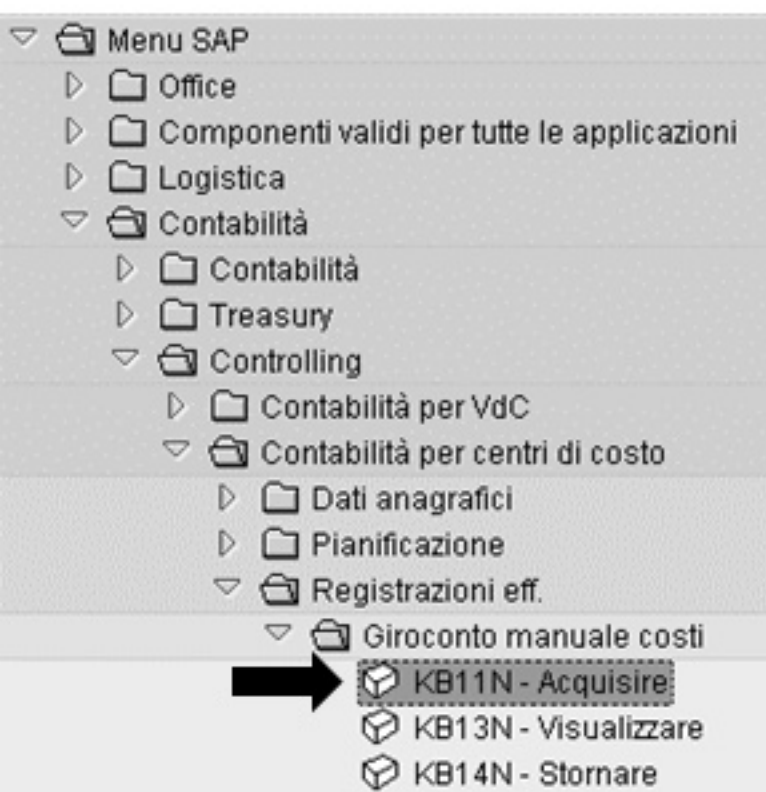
Menu SAP
Office
Componenti validi per tutte le applicazioni
Logistica
Contabilità
Contabilità
Treasury
Controlling
Contabilità per VdC
Contabilità per centri di costo
Dati anagrafici
Pianificazione
Registrazioni eff.
Giroconto manuale costi
KB11N - Acquisire
KB13N - Visualizzare
KB14N - Stornare